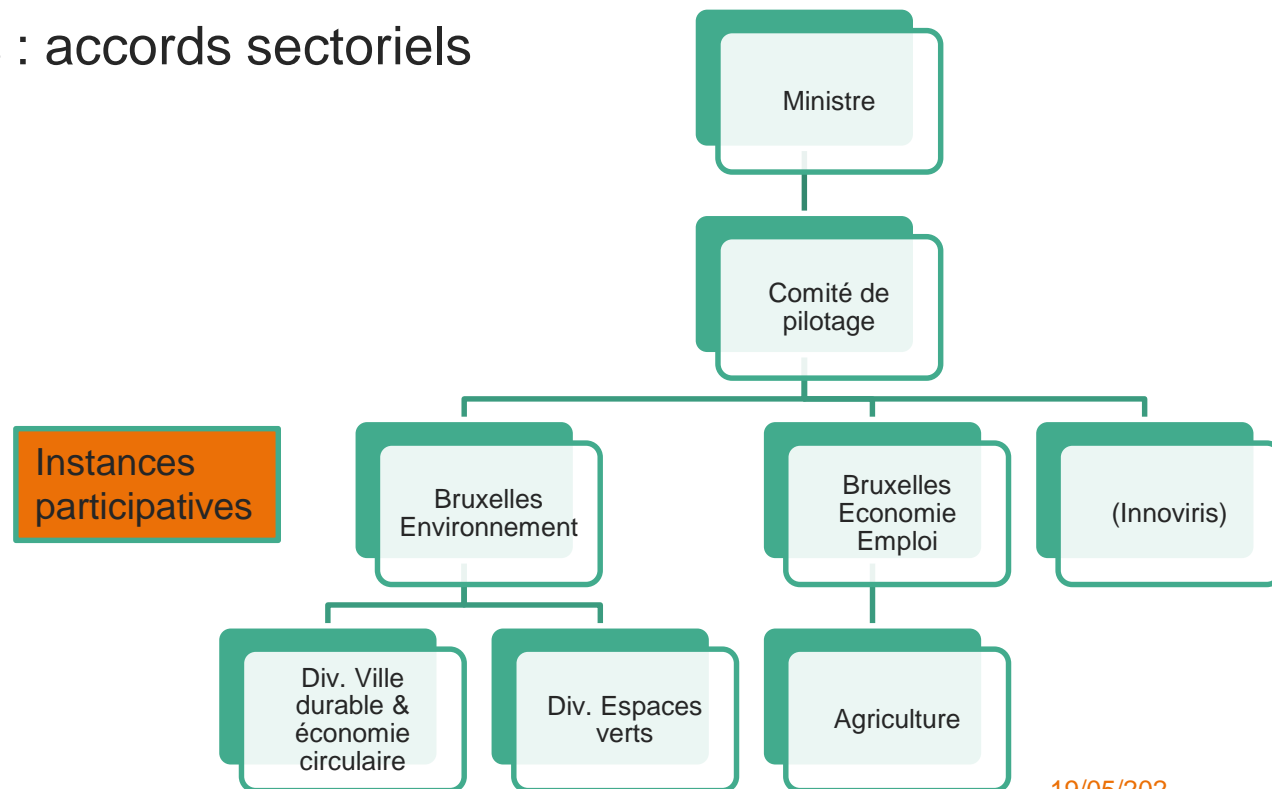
: accords sectoriels

Ministre

Comité de pilotage

Instances participatives

Bruxelles Environnement

Bruxelles Economie Emploi

(Innoviris)

Div. Ville durable & économie circulaire

Div. Espaces verts

Agriculture

19/05/202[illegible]